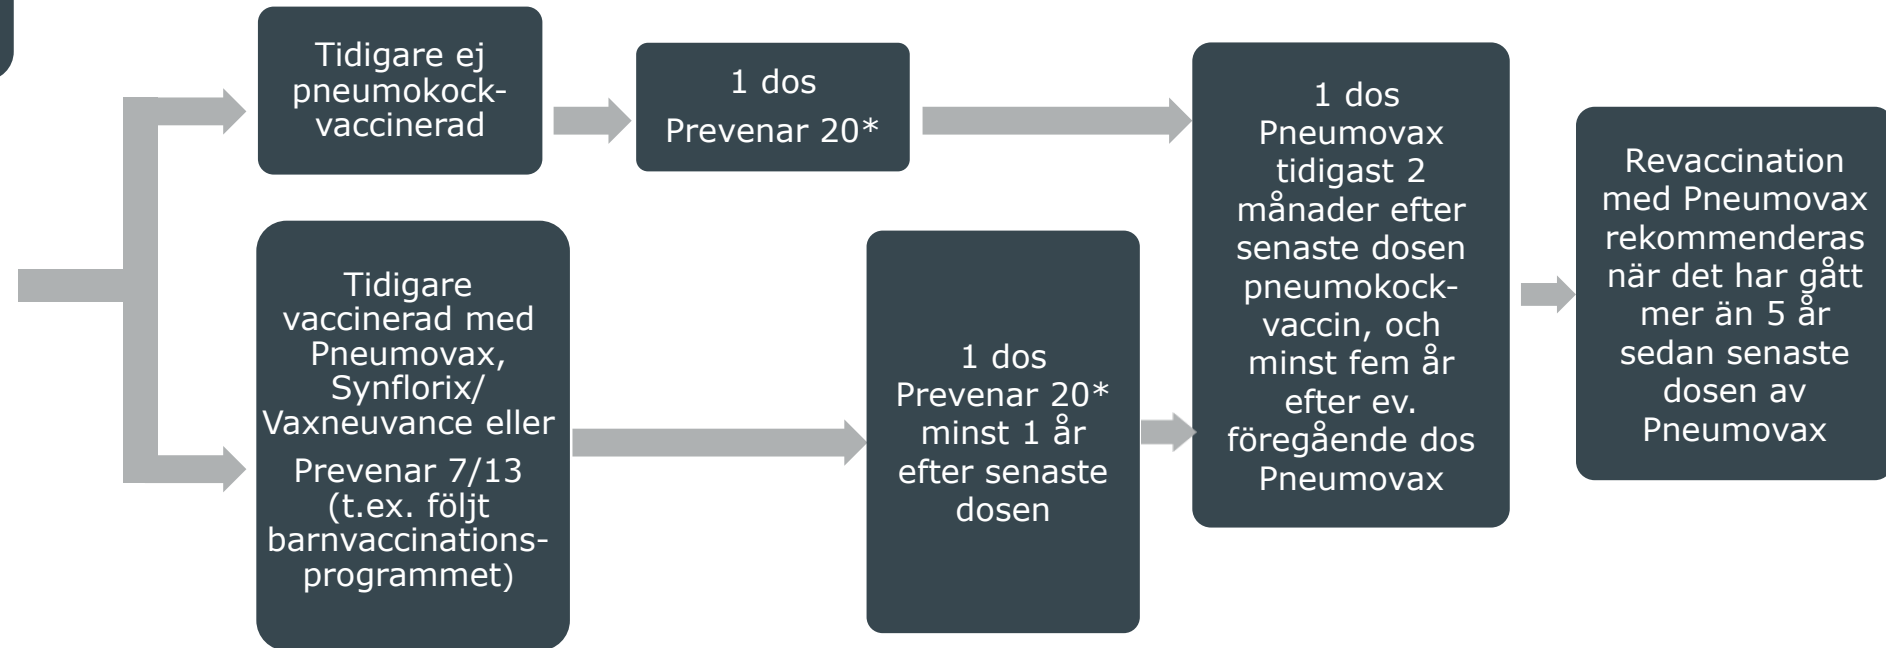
Tidigare ej pneumokock-vaccinerad

1 dos Prevenar 20*

Tidigare vaccinerad med Pneumovax, Synflorix/ Vaxneuvance eller Prevenar 7/13 (t.ex. följt barnvaccinations-programmet)

1 dos Prevenar 20* minst 1 år efter senaste dosen

1 dos Pneumovax tidigast 2 månader efter senaste dosen pneumokock-vaccin, och minst fem år efter ev. föregående dos Pneumovax

Revaccination med Pneumovax rekommenderas när det har gått mer än 5 år sedan senaste dosen av Pneumovax